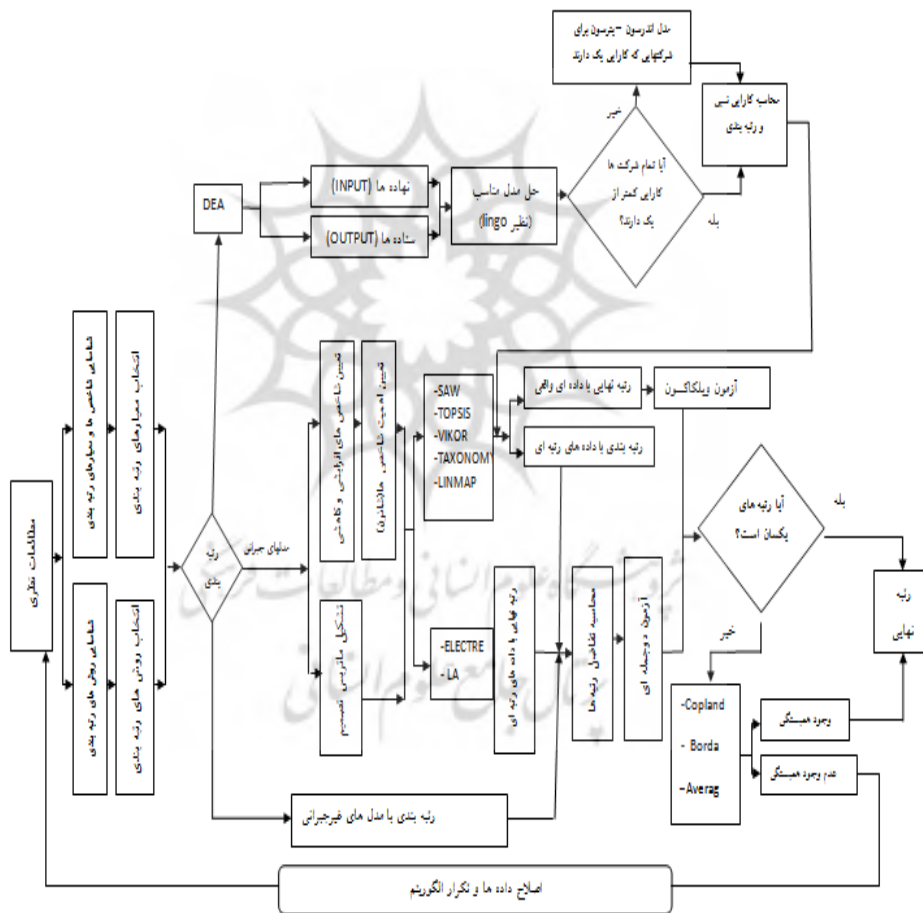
مدل اندرسون –پترسون برای شرکتهایی که کارایی یک دارند

محاسبه کارایی نسبی و رتبه بندی

خیر

آیا تمام شرکت ها کارایی کمتر از یک دارند؟

بله

حل مدل مناسب (نظیر lingo)

نهاده ها (INPUT)

ستاده ها (OUTPUT)

DEA

مطالعات نظری

شناسایی شاخص ها و معیارهای رتبه بندی

انتخاب معیارهای رتبه بندی

شناسایی روش های رتبه بندی

انتخاب روش های رتبه بندی

رتبه بندی

مدلهای جبرانی

تعیین شاخص های افزایشی و کاهشی

تعیین اهمیت شاخص ها(اوزان)

تشکیل ماتریس تصمیم

-SAW
-TOPSIS
-VIKOR
-TAXONOMY
-LINMAP

رتبه نهایی با داده ای واقعی

رتبه بندی با داده های رتبه ای

آزمون ویلکاکسون

-ELECTRE
- LA

رتبه نهایی با داده های رتبه ای

محاسبه تفاضل رتبه ها

آزمون دوجمله ای

آیا رتبه های یکسان است؟

بله

خیر

رتبه نهایی

-Copland
- Borda
-Averag

وجود همبستگی

عدم وجود همبستگی

رتبه بندی با مدل های غیرجبرانی

اصلاح داده ها و تکرار الگوریتم